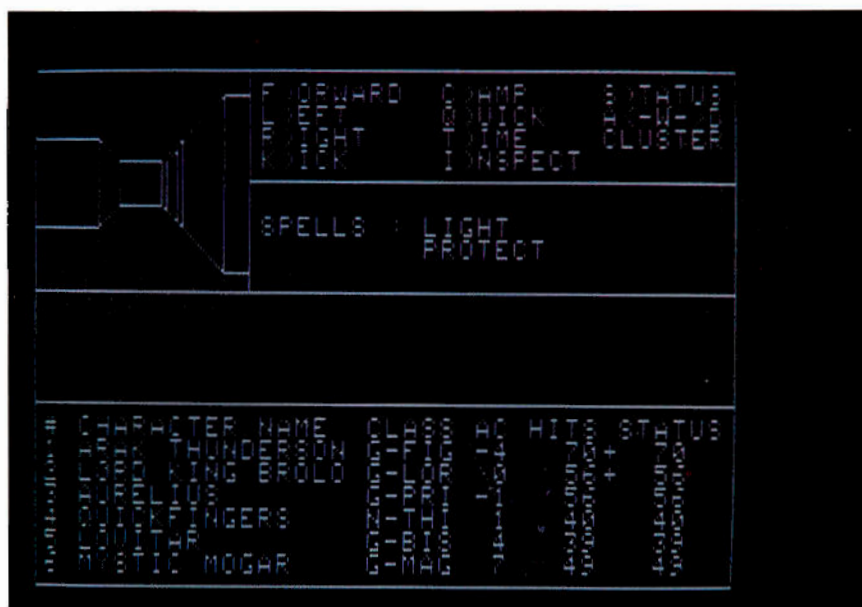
F)ORWARD C)AMP S)TATUS
L)EFT Q)UICK A)-W-D
R)IGHT T)IME CLUSTER
K)ICK I)NSPECT

SPELLS : LIGHT
PROTECT

# CHARACTER NAME CLASS AC HITS STATUS
1 ARAK THUNDERSON G-FIG -4 70+ 70
2 LORD KING BROLO G-LOR -0 55+ 55
3 AURELIUS G-PRI -1 55 55
4 QUICKFINGERS N-THI 1 40 40
5 LOUITAP G-BIS 4 39 39
6 MYSTIC MOGAR G-MAG 7 43 43